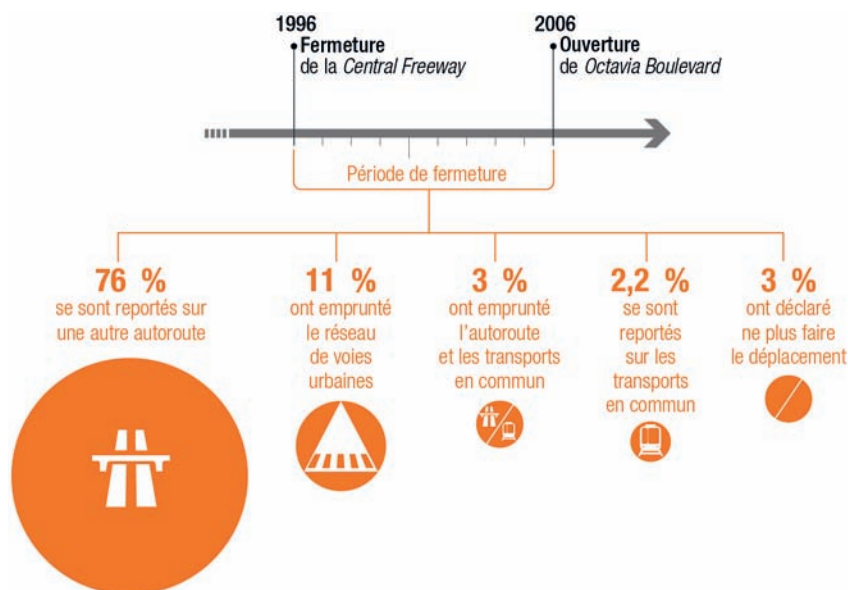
1996
Fermeture de la *Central Freeway*

2006
Ouverture de *Octavia Boulevard*

Période de fermeture

76 %
se sont reportés sur une autre autoroute

11 %
ont emprunté le réseau de voies urbaines

3 %
ont emprunté l'autoroute et les transports en commun

2,2 %
se sont reportés sur les transports en commun

3 %
ont déclaré ne plus faire le déplacement